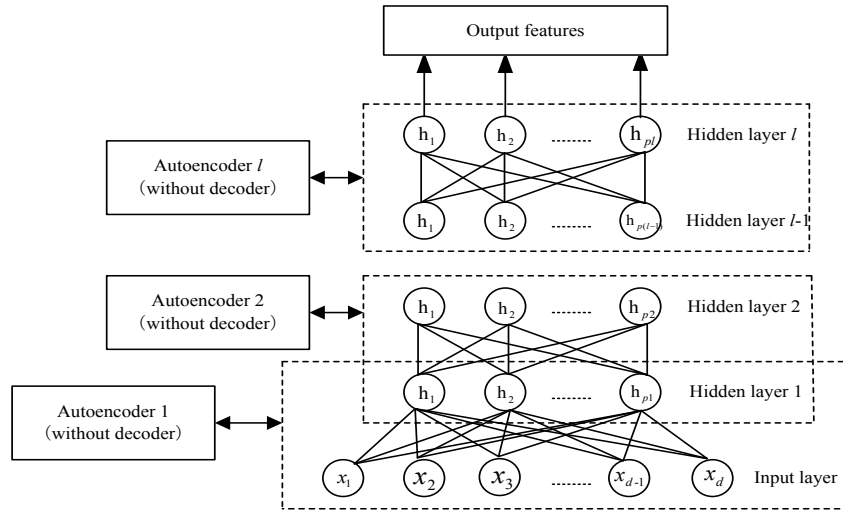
Output features

Autoencoder $l$ (without decoder)

$h_1$ $h_2$ ....... $h_{pl}$ Hidden layer $l$

$h_1$ $h_2$ ....... $h_{p(l-1)}$ Hidden layer $l$-1

Autoencoder 2 (without decoder)

$h_1$ $h_2$ ....... $h_{p2}$ Hidden layer 2

Autoencoder 1 (without decoder)

$h_1$ $h_2$ $h_{p1}$ Hidden layer 1

$x_1$ $x_2$ $x_3$ ....... $x_{d-1}$ $x_d$ Input layer